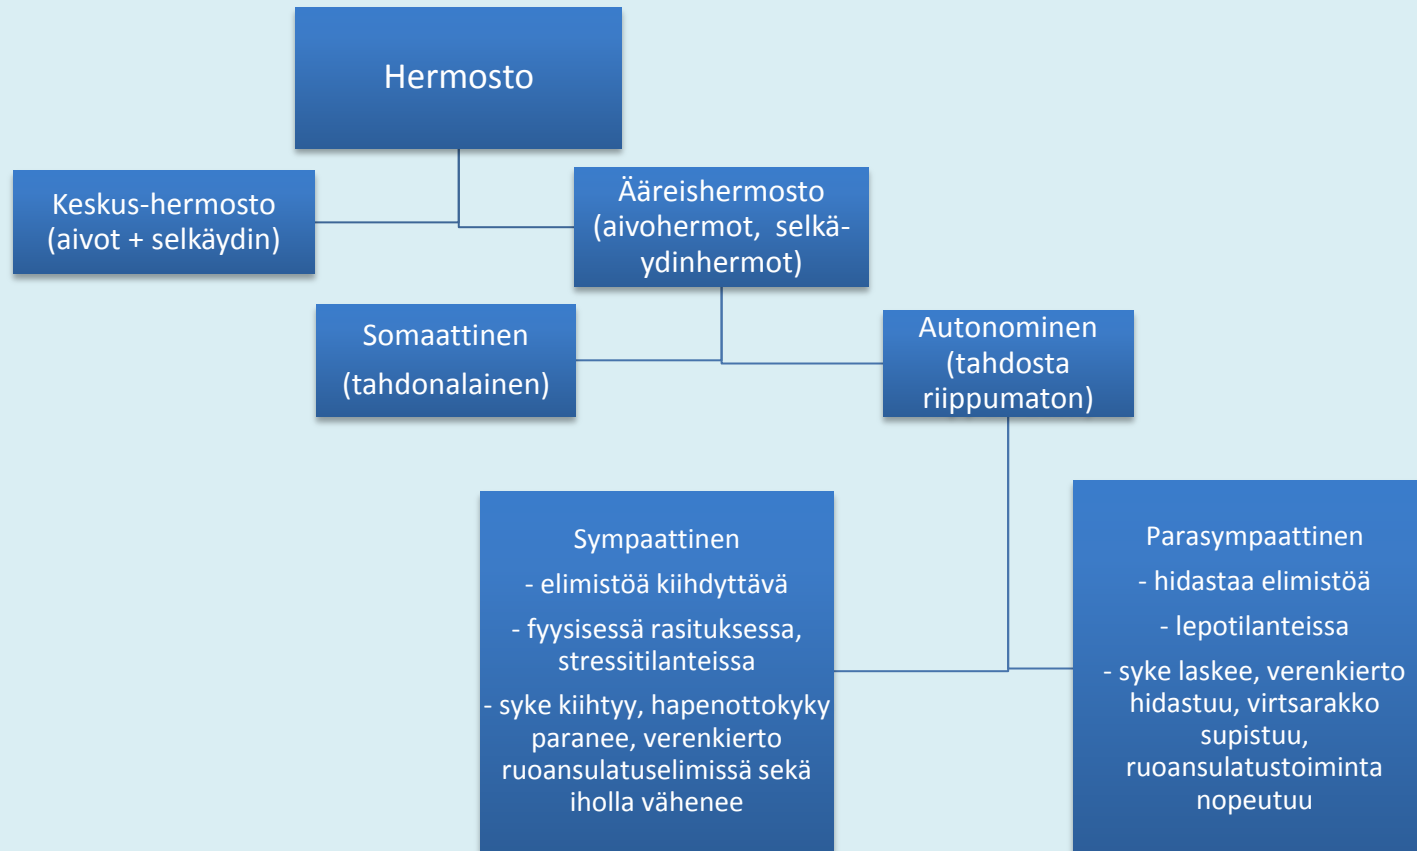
Hermosto

Keskus-hermosto (aivot + selkäydin)

Ääreishermosto (aivohermot, selkäydinhermot)

Somaattinen (tahdonalainen)

Autonominen (tahdosta riippumaton)

Sympaattinen
- elimistöä kiihdyttävä
- fyysisessä rasituksessa, stressitilanteissa
- syke kiihtyy, hapenottokyky paranee, verenkierto ruoansulatuselimissä sekä iholla vähenee

Parasympaattinen
- hidastaa elimistöä
- lepotilanteissa
- syke laskee, verenkierto hidastuu, virtsarakko supistuu, ruoansulatustoiminta nopeutuu